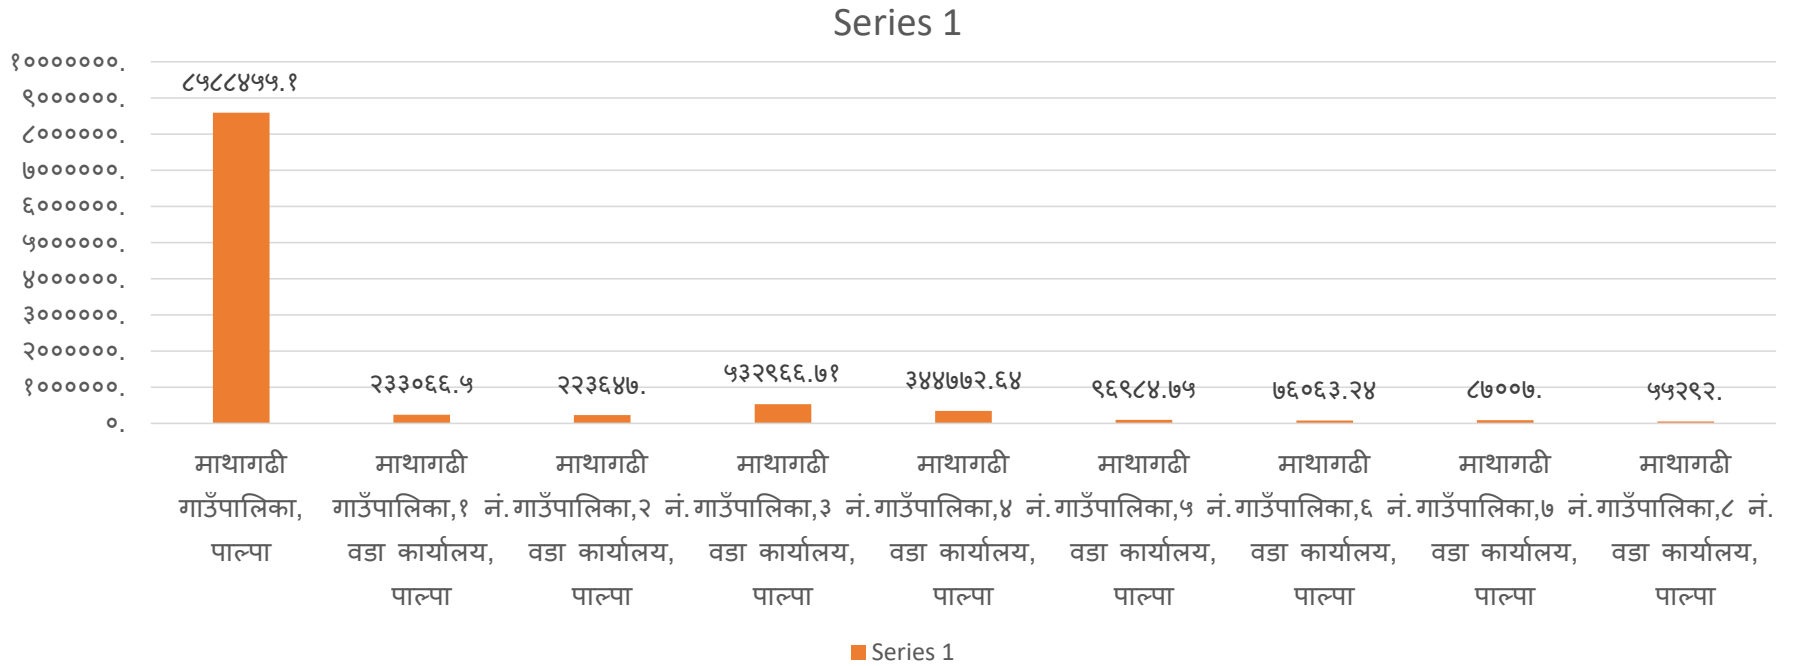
Series 1

१००००००००.
९००००००.
८००००००.
७००००००.
६००००००.
५००००००.
४००००००.
३००००००.
२००००००.
१००००००.
०.

८५८८४५५.१
२३३०६६.५
२२३६४७.
५३२९६६.७१
३४४७७२.६४
९६९८४.७५
७६०६३.२४
८७००७.
५५२९२.

माथागढी गाउँपालिका, पाल्पा
माथागढी गाउँपालिका,१ नं. वडा कार्यालय, पाल्पा
माथागढी गाउँपालिका,२ नं. वडा कार्यालय, पाल्पा
माथागढी गाउँपालिका,३ नं. वडा कार्यालय, पाल्पा
माथागढी गाउँपालिका,४ नं. वडा कार्यालय, पाल्पा
माथागढी गाउँपालिका,५ नं. वडा कार्यालय, पाल्पा
माथागढी गाउँपालिका,६ नं. वडा कार्यालय, पाल्पा
माथागढी गाउँपालिका,७ नं. वडा कार्यालय, पाल्पा
माथागढी गाउँपालिका,८ नं. वडा कार्यालय, पाल्पा

Series 1